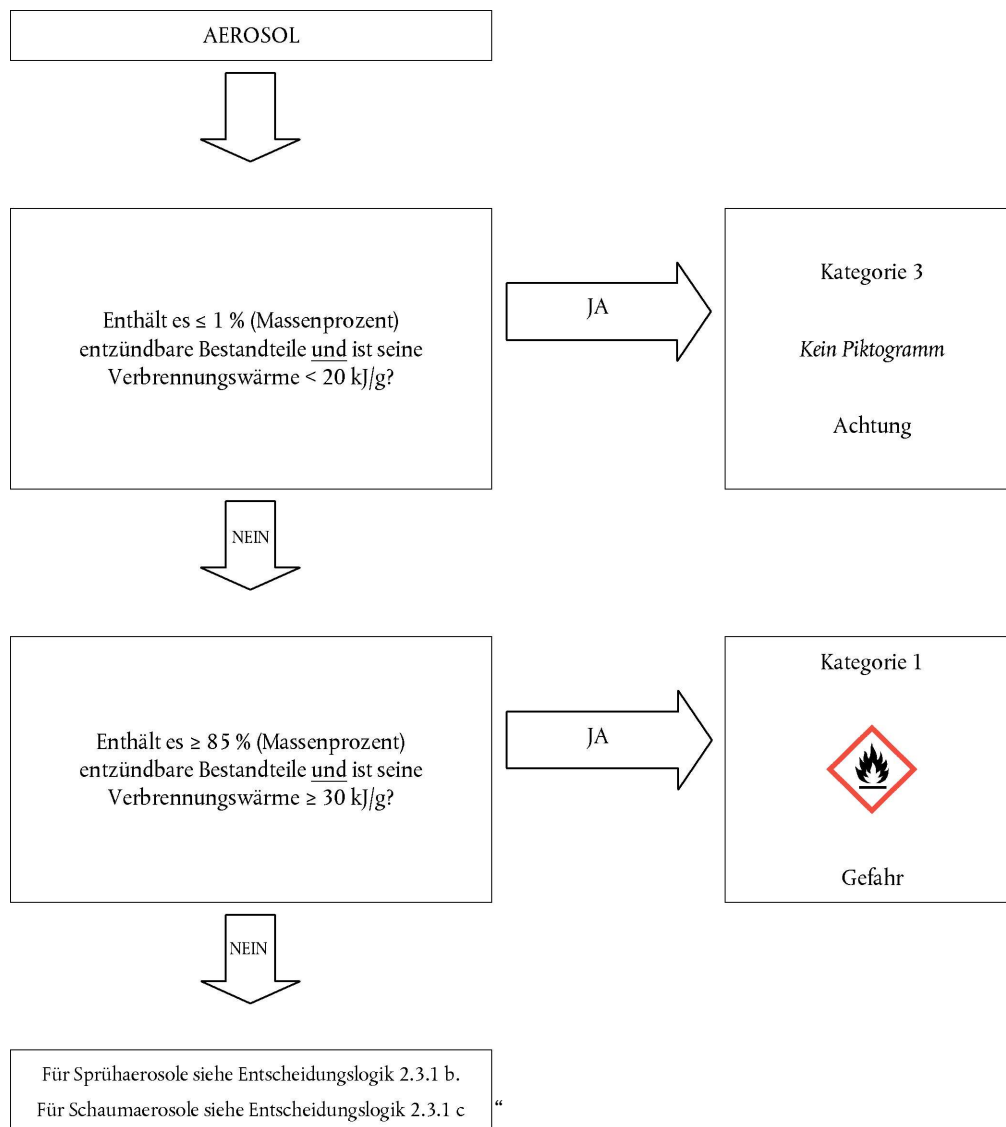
AEROSOL

Enthält es ≤ 1 % (Massenprozent) entzündbare Bestandteile und ist seine Verbrennungswärme < 20 kJ/g?

JA

Kategorie 3

Kein Piktogramm

Achtung

NEIN

Enthält es ≥ 85 % (Massenprozent) entzündbare Bestandteile und ist seine Verbrennungswärme ≥ 30 kJ/g?

JA

Kategorie 1

Gefahr

NEIN

Für Sprühaerosole siehe Entscheidungslogik 2.3.1 b.
Für Schaumaerosole siehe Entscheidungslogik 2.3.1 c “